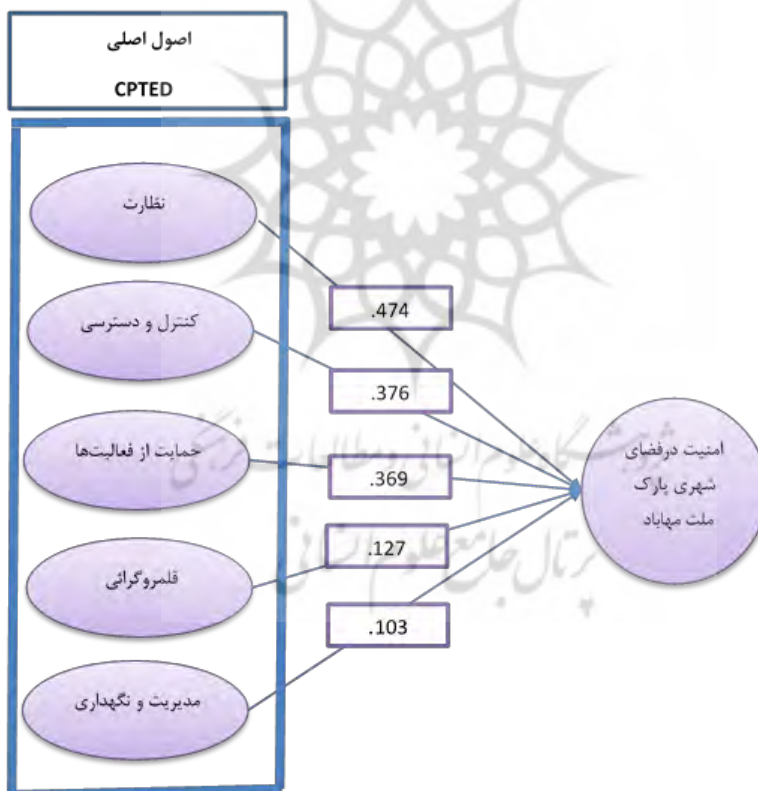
اصول اصلی
CPTED

نظارت

کنترل و دسترسی

حمایت از فعالیتها

قلمروگرائی

مدیریت و نگهداری

.474

.376

.369

.127

.103

امنیت درفضای شهری پارک ملت مهاباد

پژوهشگاه علوم انسانی و مطالعات فرهنگی
پرتال جامع علوم انسانی